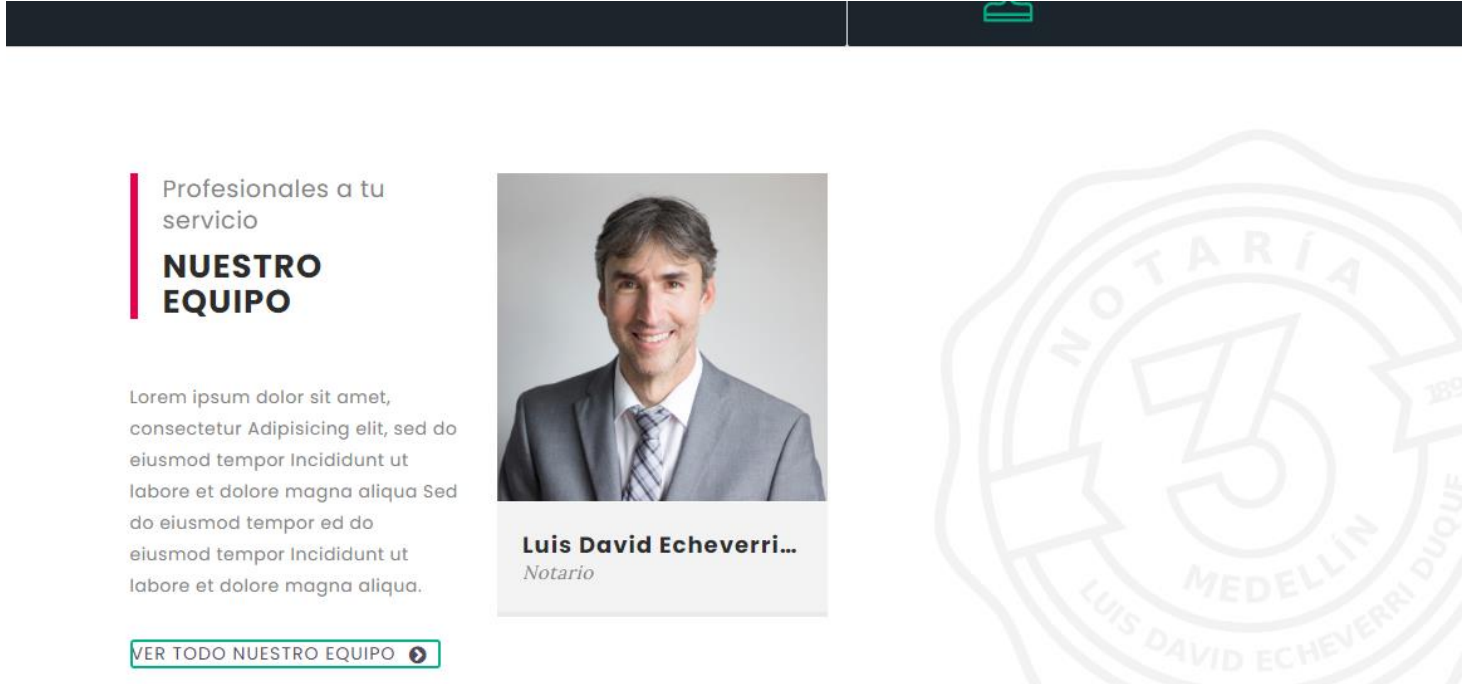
Profesionales a tu servicio

NUESTRO EQUIPO

Lorem ipsum dolor sit amet, consectetur Adipisicing elit, sed do eiusmod tempor Incididunt ut labore et dolore magna aliqua Sed do eiusmod tempor ed do eiusmod tempor Incididunt ut labore et dolore magna aliqua.

VER TODO NUESTRO EQUIPO

Luis David Echeverri...
Notario

NOTARÍA
3
MEDELLÍN
LUIS DAVID ECHEVERRI DUQUE
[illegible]